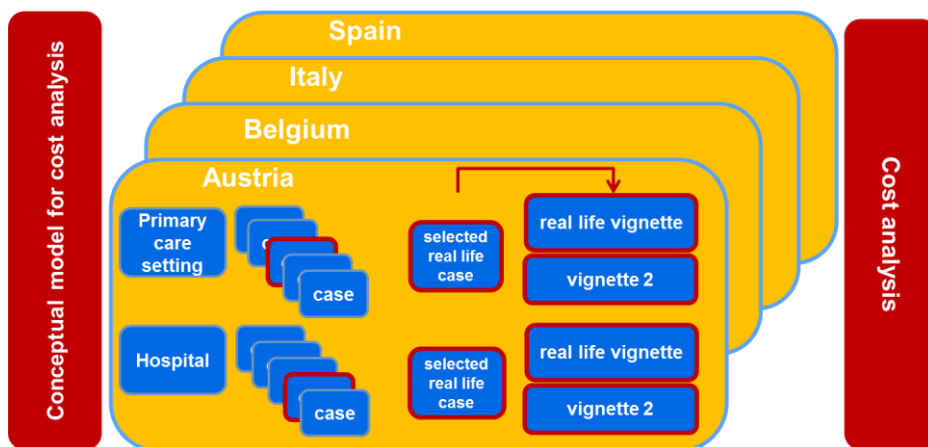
Conceptual model for cost analysis

Spain

Italy

Belgium

Austria

Primary care setting

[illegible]

case

selected real life case

real life vignette

vignette 2

Hospital

case

selected real life case

real life vignette

vignette 2

Cost analysis